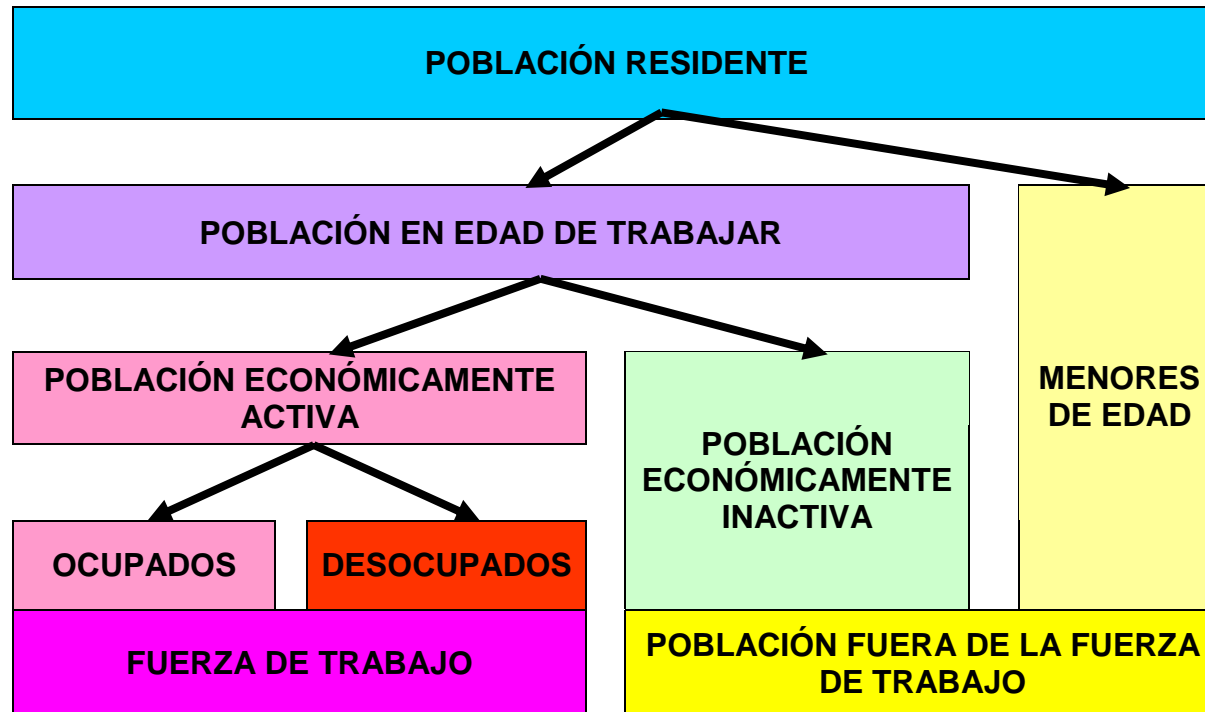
POBLACIÓN RESIDENTE

POBLACIÓN EN EDAD DE TRABAJAR

MENORES DE EDAD

POBLACIÓN ECONÓMICAMENTE ACTIVA

POBLACIÓN ECONÓMICAMENTE INACTIVA

OCUPADOS

DESOCUPADOS

FUERZA DE TRABAJO

POBLACIÓN FUERA DE LA FUERZA DE TRABAJO